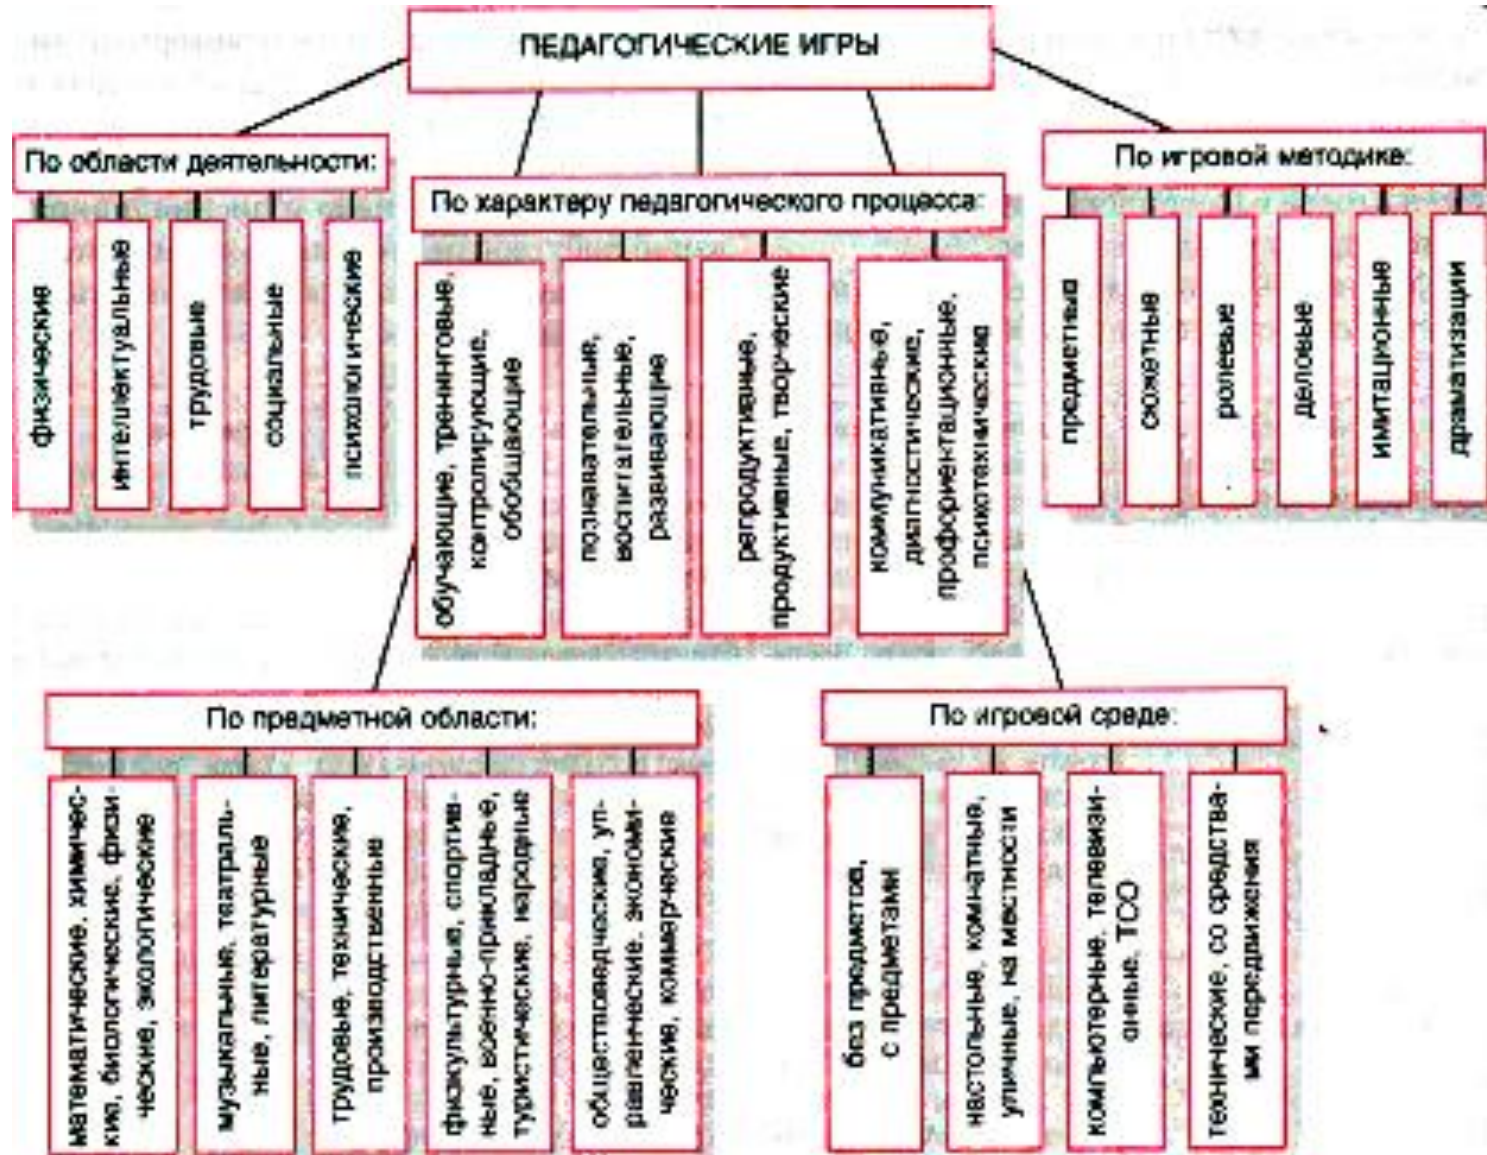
ПЕДАГОГИЧЕСКИЕ ИГРЫ

По области деятельности:

физические

интеллектуальные

трудовые

социальные

психологические

По характеру педагогического процесса:

обучающие, тренинговые, контролирующие, обобщающие

познавательные, воспитательные, развивающие

репродуктивные, продуктивные, творческие

коммуникативные, диагностические, профориентационные, психотехнические

По игровой методике:

предметные

сюжетные

ролевые

деловые

имитационные

драматизации

По предметной области:

математические, химические, биологические, физические, экологические

музыкальные, театральные, литературные

трудовые, технические, производственные

физкультурные, спортивные, военно-прикладные, туристические, народные

обществоведческие, управленческие, экономические, коммерческие

По игровой среде:

без предметов, с предметами

настольные, комнатные, уличные, на местности

компьютерные, телевизионные, ТСО

технические, со средствами передвижения